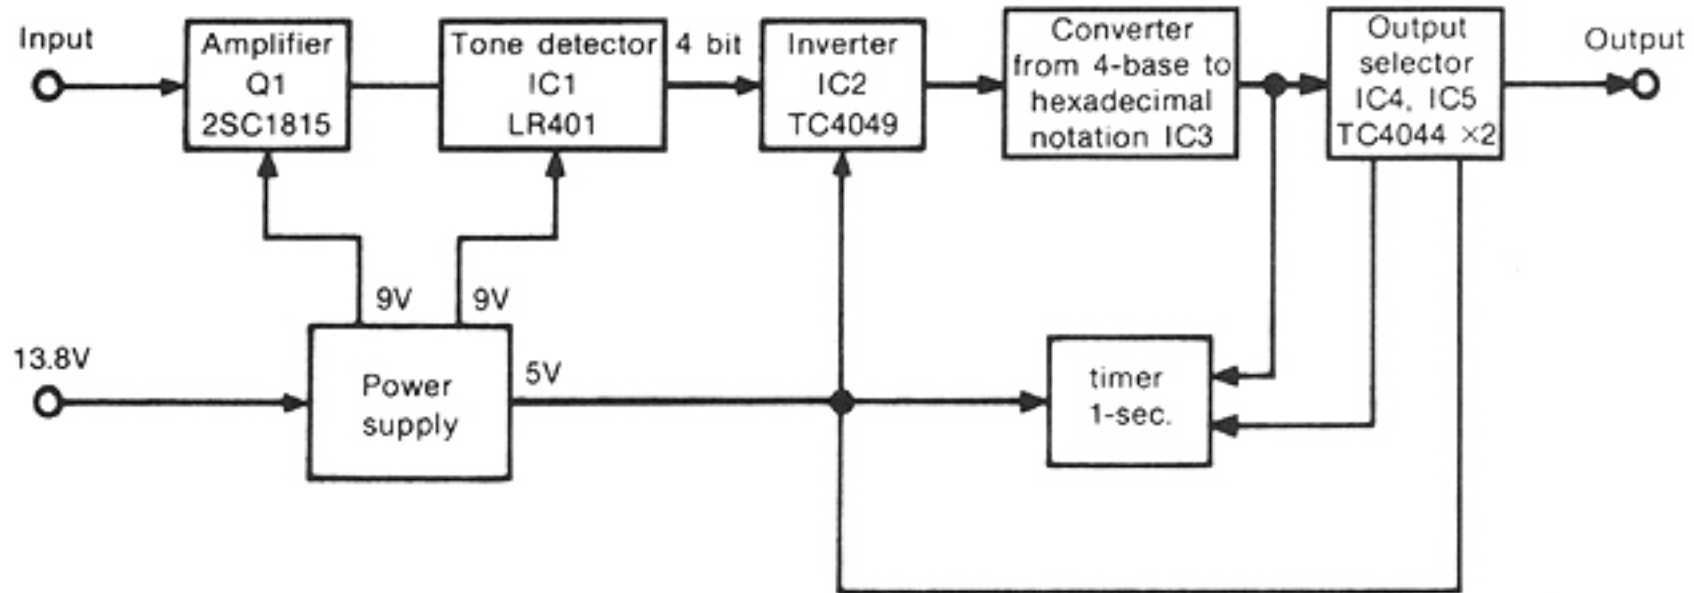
Input

Amplifier Q1 2SC1815

Tone detector IC1 LR401

4 bit

Inverter IC2 TC4049

Converter from 4-base to hexadecimal notation IC3

Output selector IC4, IC5 TC4044 ×2

Output

9V

9V

13.8V

Power supply

5V

timer 1-sec.